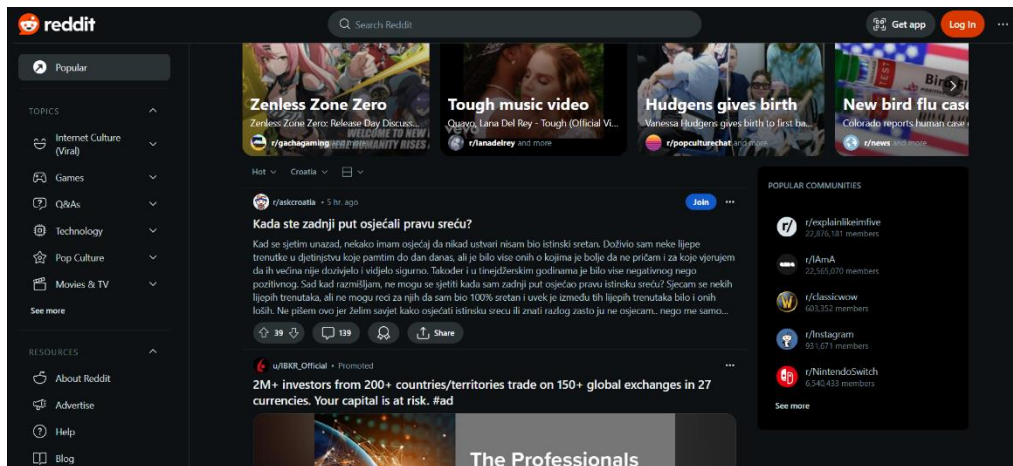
reddit

Search Reddit

Get app Log In ···

Popular

TOPICS

Internet Culture (Viral)

Games

Q&As

Technology

Pop Culture

Movies & TV

See more

RESOURCES

About Reddit

Advertise

Help

Blog

Zenless Zone Zero
Zenless Zone Zero: Release Day Discuss...
r/gachagaming and more

Tough music video
Quavo, Lana Del Rey - Tough (Official Vi...
r/lanadelrey and more

Hudgens gives birth
Vanessa Hudgens gives birth to first ba...
r/popculturechat and more

New bird flu case
Colorado reports human case
r/news and more

Hot Croatia

r/askcroatia • 5 hr. ago
Join ···

Kada ste zadnji put osjećali pravu sreću?

Kad se sjetim unazad, nekako imam osjećaj da nikad ustvari nisam bio istinski sretan. Doživio sam neke lijepe trenutke u djetinjstvu koje pamtim do dan danas, ali je bilo vise onih o kojima je bolje da ne pričam i za koje vjerujem da ih večina nije dozivjelo i vidjelo sigurno. Takoder i u tinejdžerskim godinama je bilo vise negativnog nego pozitivnog. Sad kad razmišljam, ne mogu se sjetiti kada sam zadnji put osjećao pravu istinsku sreću? Sjecam se nekih lijepih trenutaka, ali ne mogu reci za njih da sam bio 100% sretan i uvek je između tih lijepih trenutaka bilo i onih loših. Ne pišem ovo jer želim savjet kako osjećati istinsku srecu ili znati razlog zasto ju ne osjecam.. nego me samo...

39 139 Share

u/IBKR_Official • Promoted ···

2M+ investors from 200+ countries/territories trade on 150+ global exchanges in 27 currencies. Your capital is at risk. #ad

The Professionals

POPULAR COMMUNITIES

r/explainlikeimfive
22,876,181 members

r/IAmA
22,565,070 members

r/classicwow
603,352 members

r/Instagram
931,671 members

r/NintendoSwitch
6,540,433 members

See more